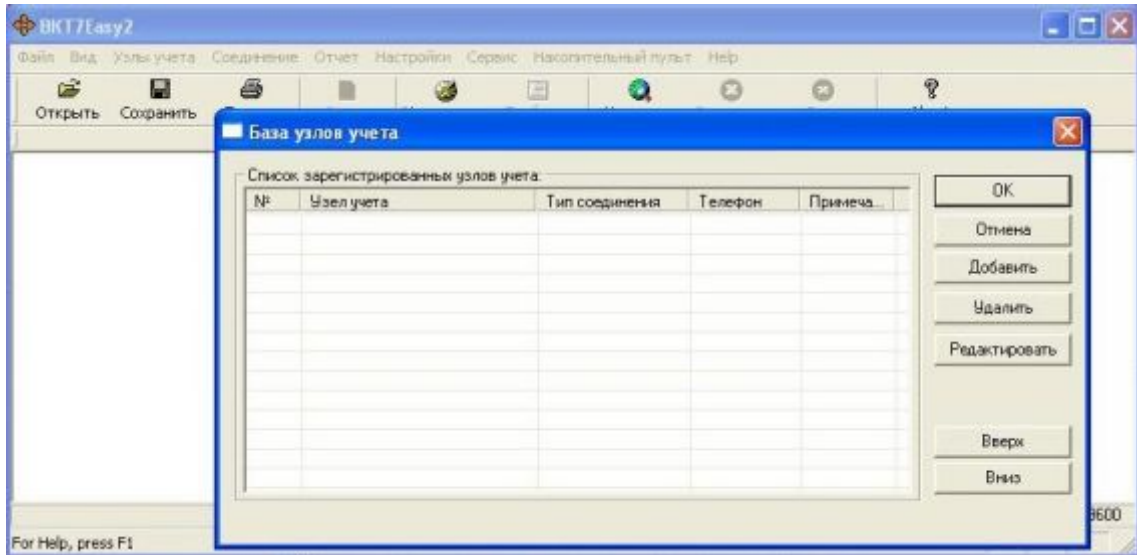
ВКТ7Easy2

Файл Вид Узлы учета Соединение Отчет Настройки Сервис Накопительный пульт Help

Открыть Сохранить

База узлов учета

Список зарегистрированных узлов учета:

| № | Узел учета | Тип соединения | Телефон | Примеча... |
|---|---|---|---|---|

OK

Отмена

Добавить

Удалить

Редактировать

Вверх

Вниз

9600

For Help, press F1